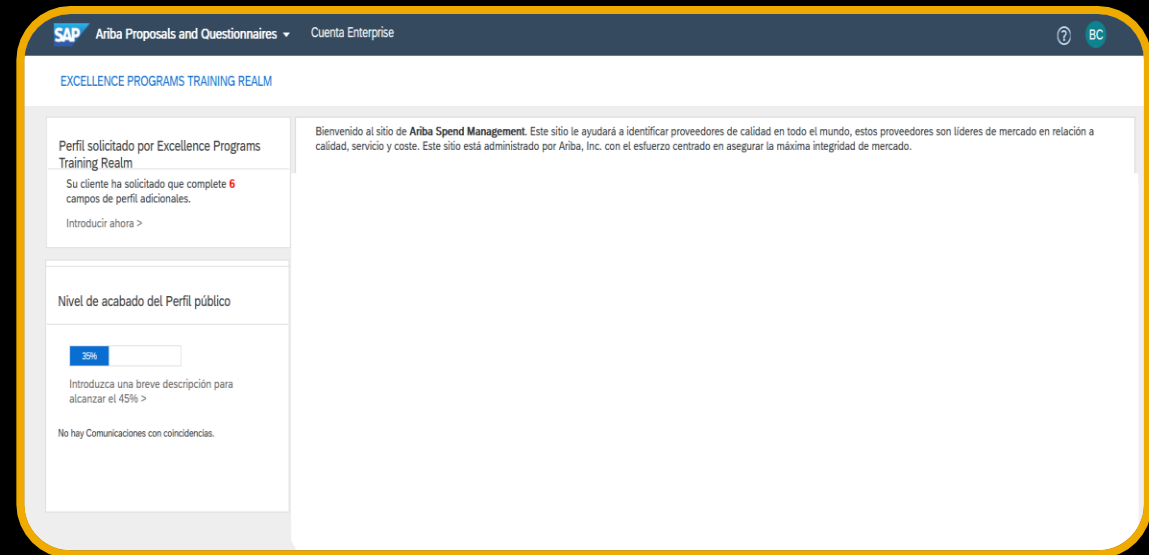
SAP Ariba Proposals and Questionnaires ▾ Cuenta Enterprise

? BC

EXCELLENCE PROGRAMS TRAINING REALM

Perfil solicitado por Excellence Programs Training Realm

Su cliente ha solicitado que complete 6 campos de perfil adicionales.

Introducir ahora >

Nivel de acabado del Perfil público

35%

Introduzca una breve descripción para alcanzar el 45% >

No hay Comunicaciones con coincidencias.

Bienvenido al sitio de Ariba Spend Management. Este sitio le ayudará a identificar proveedores de calidad en todo el mundo, estos proveedores son líderes de mercado en relación a calidad, servicio y coste. Este sitio está administrado por Ariba, Inc. con el esfuerzo centrado en asegurar la máxima integridad de mercado.